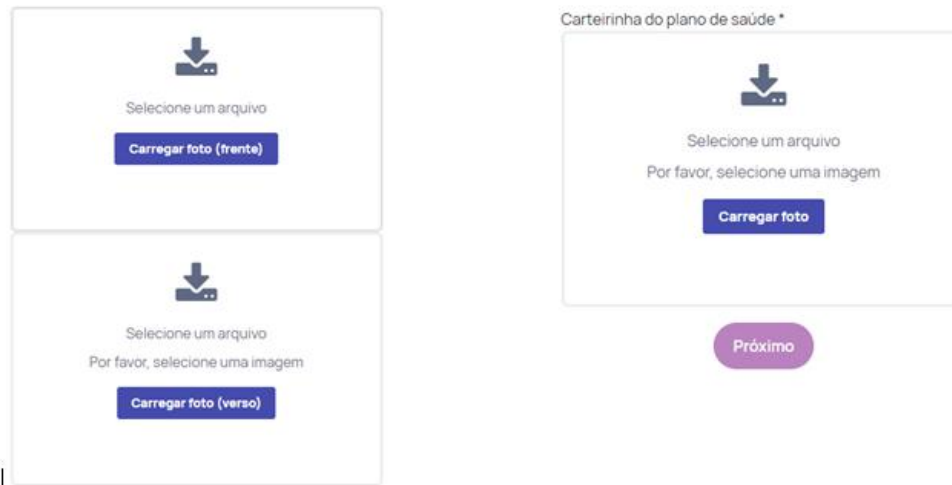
Selecione um arquivo

Carregar foto (frente)

Selecione um arquivo

Por favor, selecione uma imagem

Carregar foto (verso)

Carteirinha do plano de saúde *

Selecione um arquivo

Por favor, selecione uma imagem

Carregar foto

Próximo